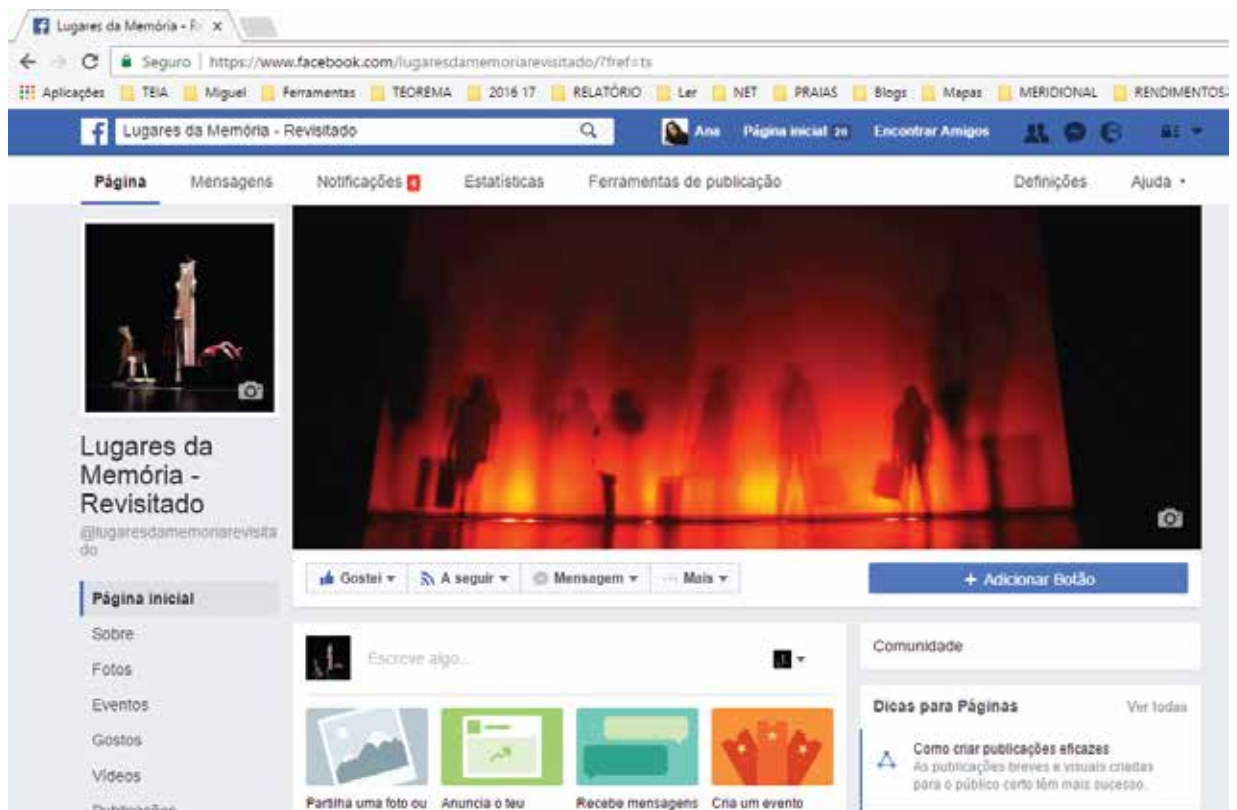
Lugares da Memória - R ×

Seguro | https://www.facebook.com/lugaresdamemoriarevisitado/?fref=ts

Aplicações TEIA Miguel Ferramentas TEOREMA 2016 17 RELATÓRIO Ler NET PRAIAS Blogs Mapas MERIDIONAL RENDIMENTOS

Lugares da Memória - Revisitado

Ana Página inicial 20 Encontrar Amigos

Página Mensagens Notificações 4 Estatísticas Ferramentas de publicação Definições Ajuda

Lugares da Memória - Revisitado
@lugaresdamemoriarevisitado

Gostei A seguir Mensagem Mais + Adicionar Botão

Página inicial
Sobre
Fotos
Eventos
Gostos
Vídeos
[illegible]

Escreve algo...

Partilha uma foto ou Anuncia o teu Recebe mensagens Cria um evento

Comunidade

Dicas para Páginas Ver todas

Como criar publicações eficazes
As publicações breves e visuais criadas para o público certo têm mais sucesso.